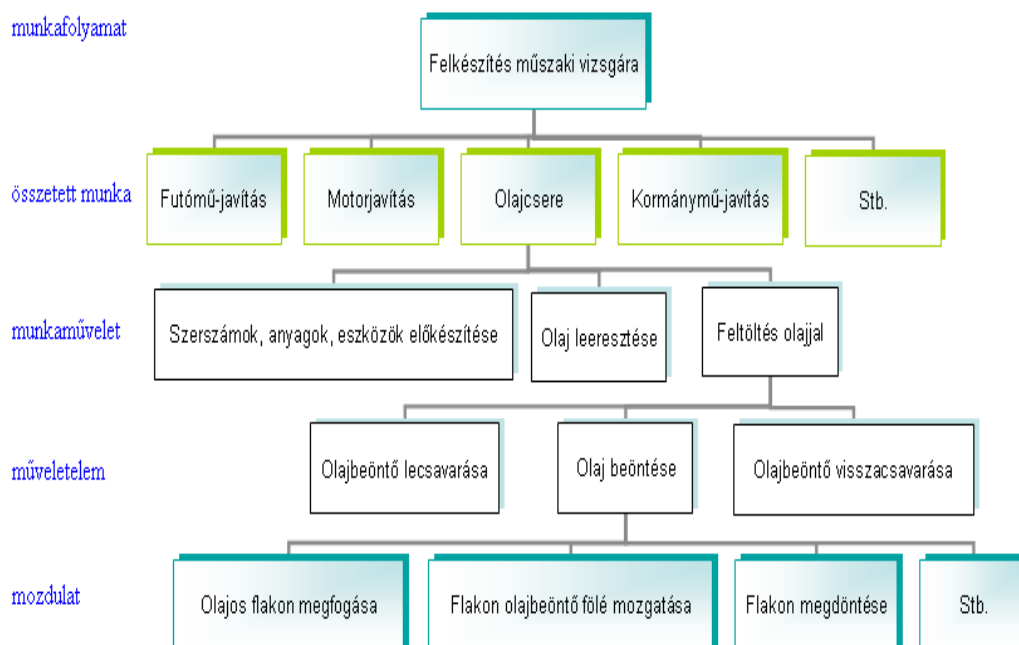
munkafolyamat

Felkészítés műszaki vizsgára

összetett munka

Futómű-javítás

Motorjavítás

Olajcsere

Kormánymű-javítás

Stb.

munkaművelet

Szerszámok, anyagok, eszközök előkészítése

Olaj leeresztése

Feltöltés olajjal

műveletelem

Olajbeöntő lecsavarása

Olaj beöntése

Olajbeöntő visszacsavarása

mozdulat

Olajos flakon megfogása

Flakon olajbeöntő fölé mozgatása

Flakon megdöntése

Stb.